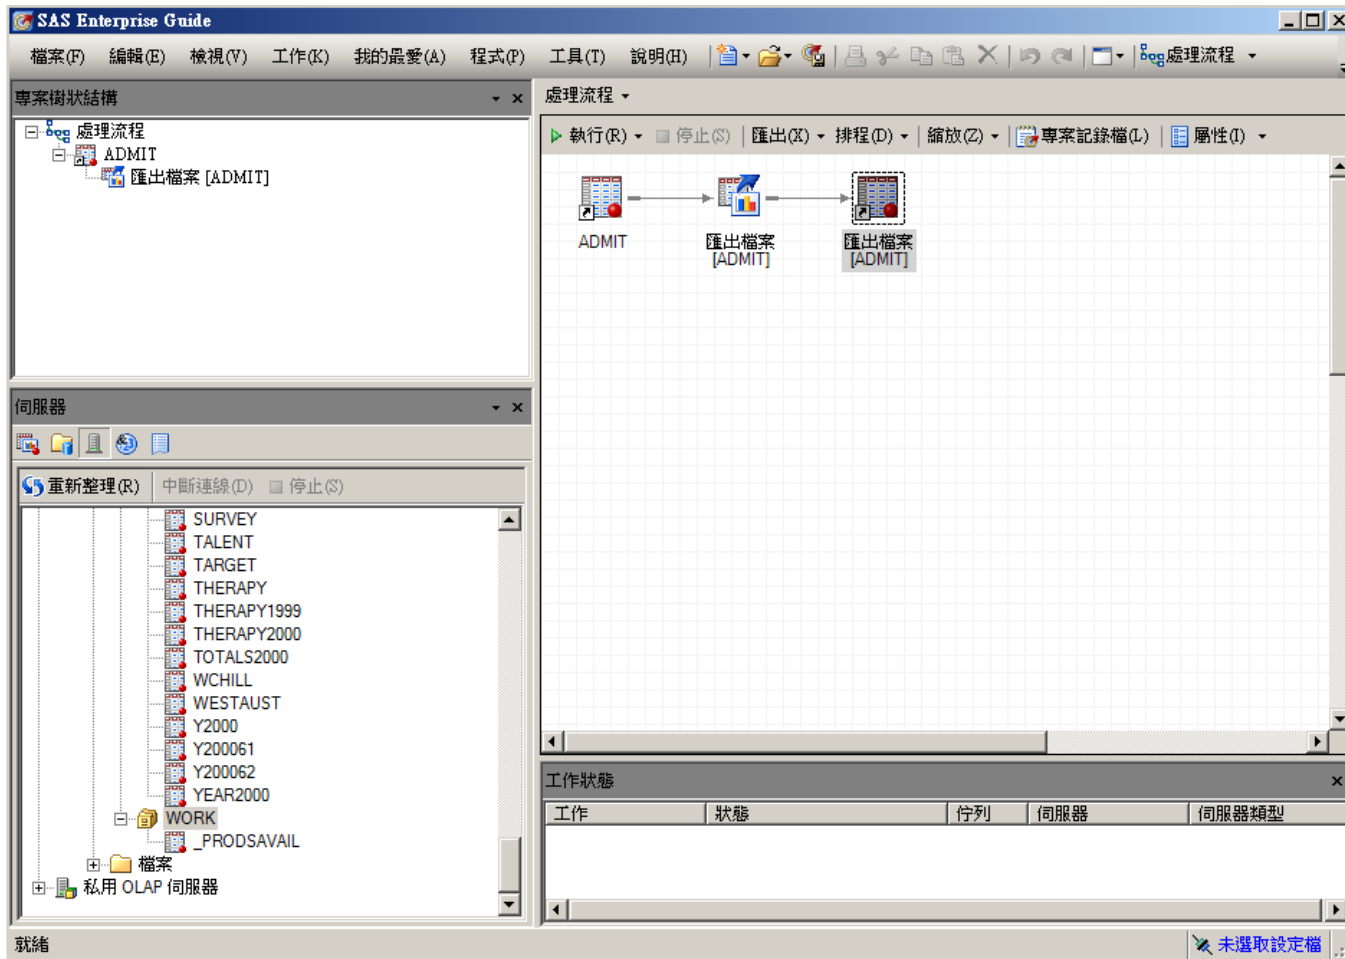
SAS Enterprise Guide

檔案(F) 編輯(E) 檢視(V) 工作(K) 我的最愛(A) 程式(P) 工具(T) 說明(H) 處理流程

專案樹狀結構

處理流程
ADMIT
匯出檔案 [ADMIT]

伺服器

重新整理(R) 中斷連線(D) 停止(S)

SURVEY
TALENT
TARGET
THERAPY
THERAPY1999
THERAPY2000
TOTALS2000
WCHILL
WESTAUST
Y2000
Y200061
Y200062
YEAR2000
WORK
_PRODSAVAIL
檔案
私用 OLAP 伺服器

處理流程

執行(R) 停止(S) 匯出(X) 排程(D) 縮放(Z) 專案記錄檔(L) 屬性(I)

ADMIT
匯出檔案 [ADMIT]
匯出檔案 [ADMIT]

工作狀態

| 工作 | 狀態 | 佇列 | 伺服器 | 伺服器類型 |
|---|---|---|---|---|

就緒
未選取設定檔